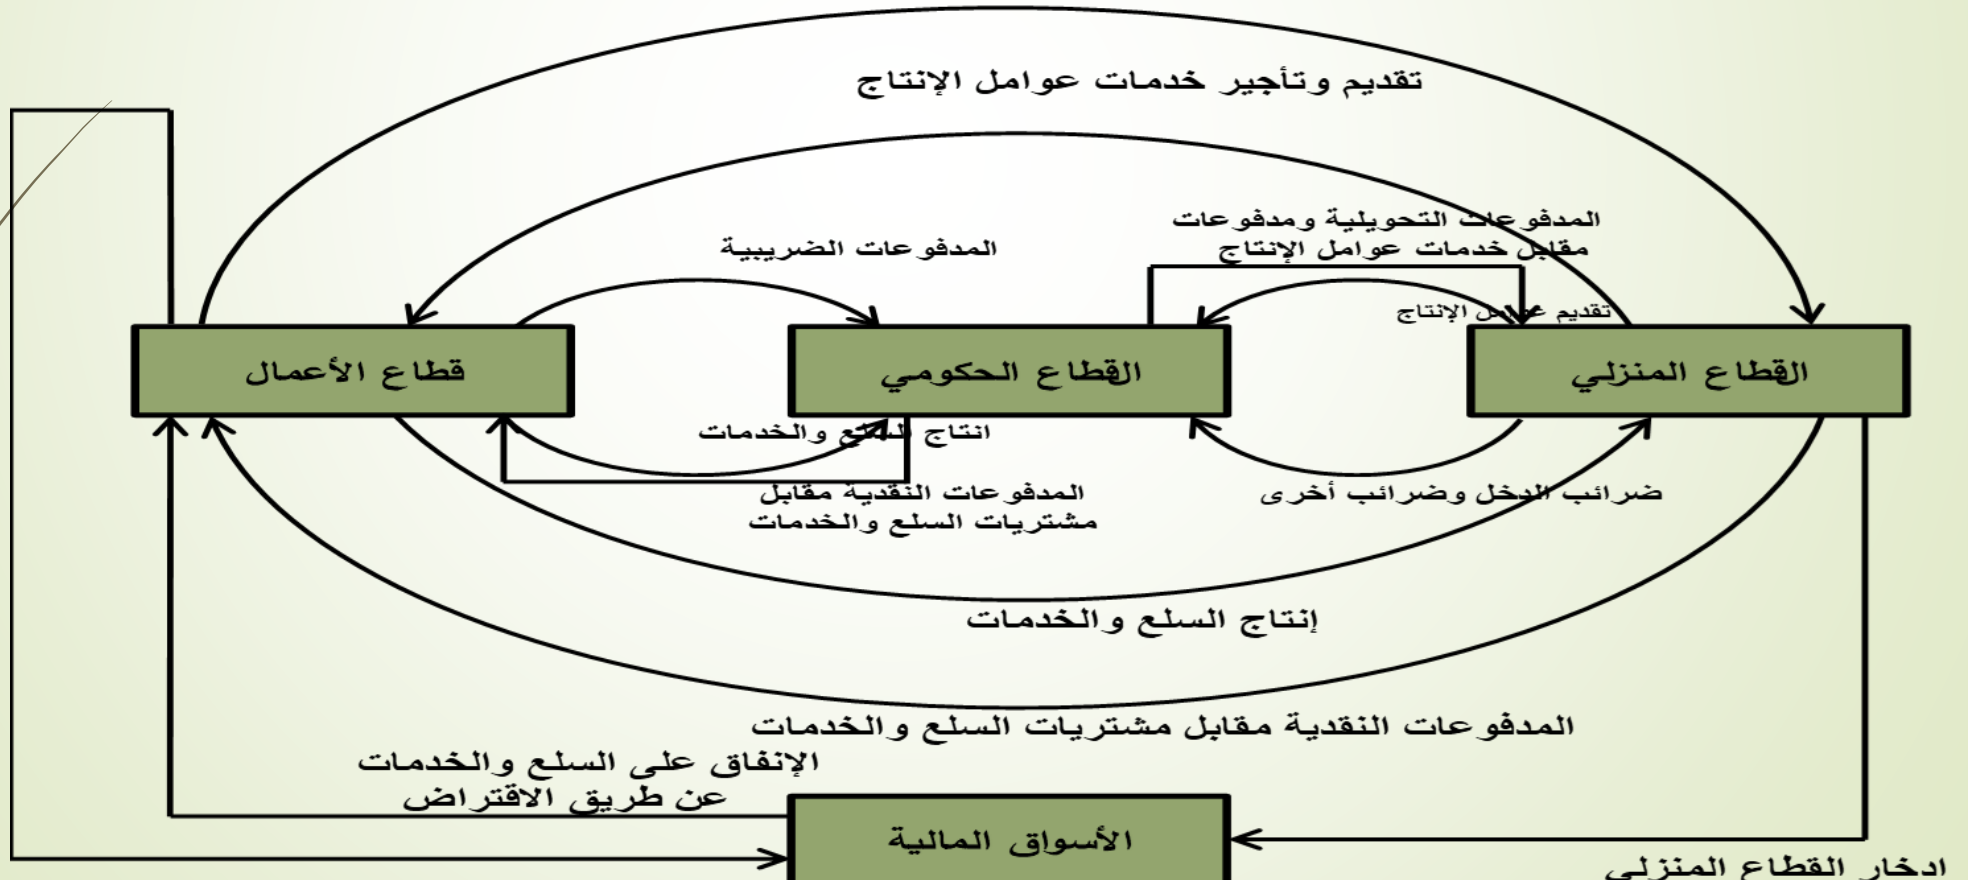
تقديم وتأجير خدمات عوامل الإنتاج

المدفوعات التحويلية ومدفوعات مقابل خدمات عوامل الإنتاج

المدفوعات الضريبية

تقديم عوامل الإنتاج

قطاع الأعمال

القطاع الحكومي

القطاع المنزلي

انتاج السلع والخدمات

المدفوعات النقدية مقابل مشتريات السلع والخدمات

ضرائب الدخل وضرائب أخرى

إنتاج السلع والخدمات

المدفوعات النقدية مقابل مشتريات السلع والخدمات

الإنفاق على السلع والخدمات عن طريق الاقتراض

الأسواق المالية

ادخار القطاع المنزلي